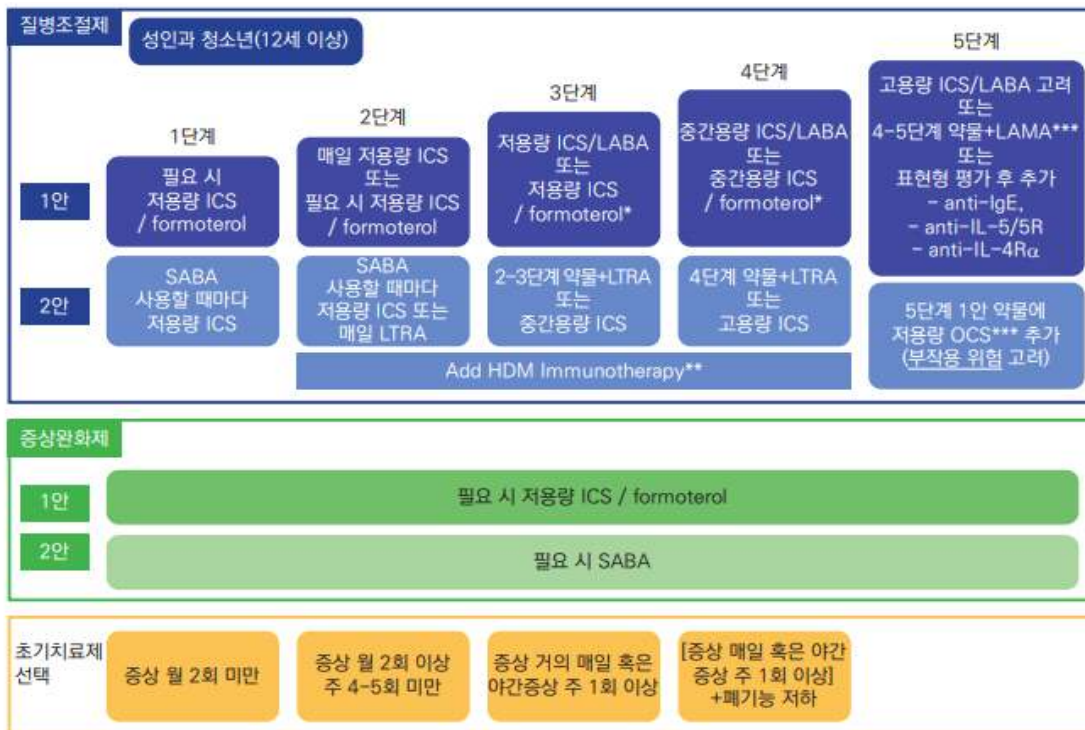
질병조절제

성인과 청소년(12세 이상)

1단계
2단계
3단계
4단계
5단계

1안

필요 시 저용량 ICS / formoterol

매일 저용량 ICS 또는 필요 시 저용량 ICS / formoterol

저용량 ICS/LABA 또는 저용량 ICS / formoterol*

중간용량 ICS/LABA 또는 중간용량 ICS / formoterol*

고용량 ICS/LABA 고려 또는 4-5단계 약물+LAMA*** 또는 표현형 평가 후 추가
- anti-IgE,
- anti-IL-5/5R
- anti-IL-4Rα

2안

SABA 사용할 때마다 저용량 ICS

SABA 사용할 때마다 저용량 ICS 또는 매일 LTRA

2-3단계 약물+LTRA 또는 중간용량 ICS

4단계 약물+LTRA 또는 고용량 ICS

5단계 1안 약물에 저용량 OCS*** 추가 (부작용 위험 고려)

Add HDM Immunotherapy**

증상완화제

1안
필요 시 저용량 ICS / formoterol

2안
필요 시 SABA

초기치료제 선택

증상 월 2회 미만

증상 월 2회 이상 주 4-5회 미만

증상 거의 매일 혹은 야간증상 주 1회 이상

[증상 매일 혹은 야간 증상 주 1회 이상] +폐기능 저하